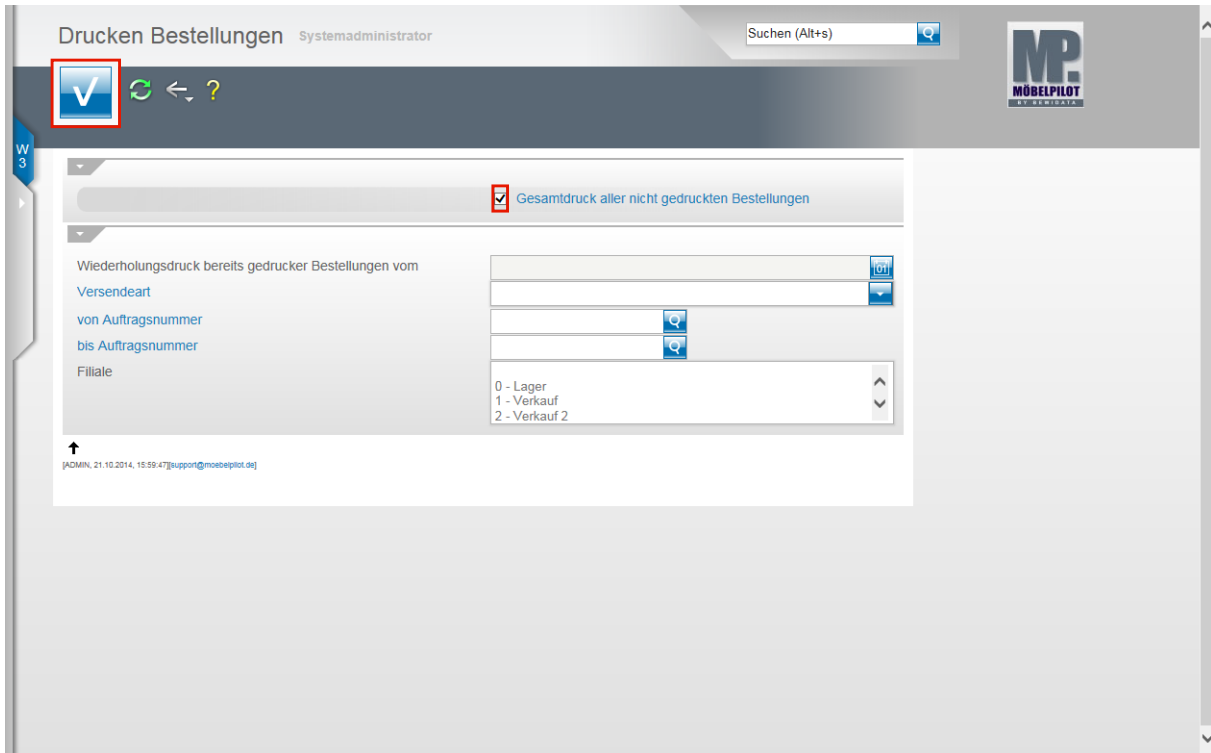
Drucken Bestellungen Systemadministrator

Suchen (Alt+s)

MP
MÖBELPILOT
BY BEWIDATA

W
3

Gesamtdruck aller nicht gedruckten Bestellungen

Wiederholungsdruck bereits gedrucker Bestellungen vom

Versendeart

von Auftragsnummer

bis Auftragsnummer

Filiale

0 - Lager
1 - Verkauf
2 - Verkauf 2

[ADMIN, 21.10.2014, 15:59:47][support@moebelpilot.de]